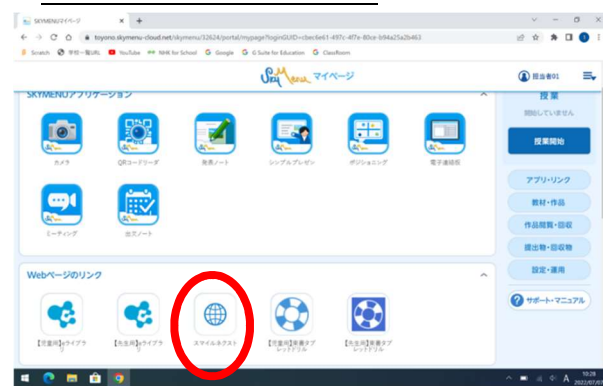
SKYMENUマイページ

toyono.skymenu-cloud.net/skymenu/32624/portal/mypage?loginGUID=cbec6e61-497c-4f7e-80ce-b94a25a2b463

Scratch 学校一覧URL YouTube NHK for School Google G Suite for Education ClassRoom

SkyMenu マイページ

担当者01

SKYMENUアプリケーション

カメラ

QRコードリーダ

発表ノート

シンプルプレゼン

ポジショニング

電子連絡帳

ミーティング

出欠ノート

授業

開始していません

授業開始

アプリ・リンク

教材・作品

作品閲覧・回収

提出物・回収物

設定・運用

サポート・マニュアル

Webページのリンク

【児童用】eライブラリ

【先生用】eライブラリ

スマイルネクスト

【児童用】東書タブレットドリル

【先生用】東書タブレットドリル

10:28
2022/07/07